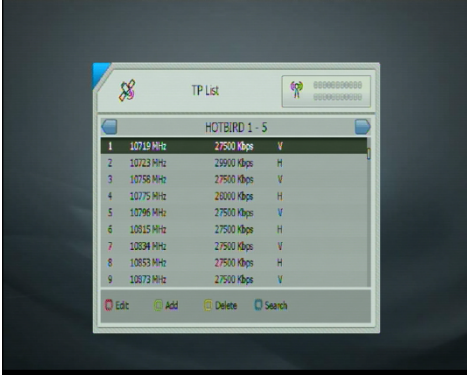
TP List

HOTBIRD 1 - 5

| | | | |
|---|---|---|---|
| 1 | 10719 MHz | 27500 Kbps | V |
| 2 | 10723 MHz | 29900 Kbps | H |
| 3 | 10758 MHz | 27500 Kbps | V |
| 4 | 10775 MHz | 28000 Kbps | H |
| 5 | 10796 MHz | 27500 Kbps | V |
| 6 | 10815 MHz | 27500 Kbps | H |
| 7 | 10834 MHz | 27500 Kbps | V |
| 8 | 10853 MHz | 27500 Kbps | H |
| 9 | 10873 MHz | 27500 Kbps | V |

Edit Add Delete Search